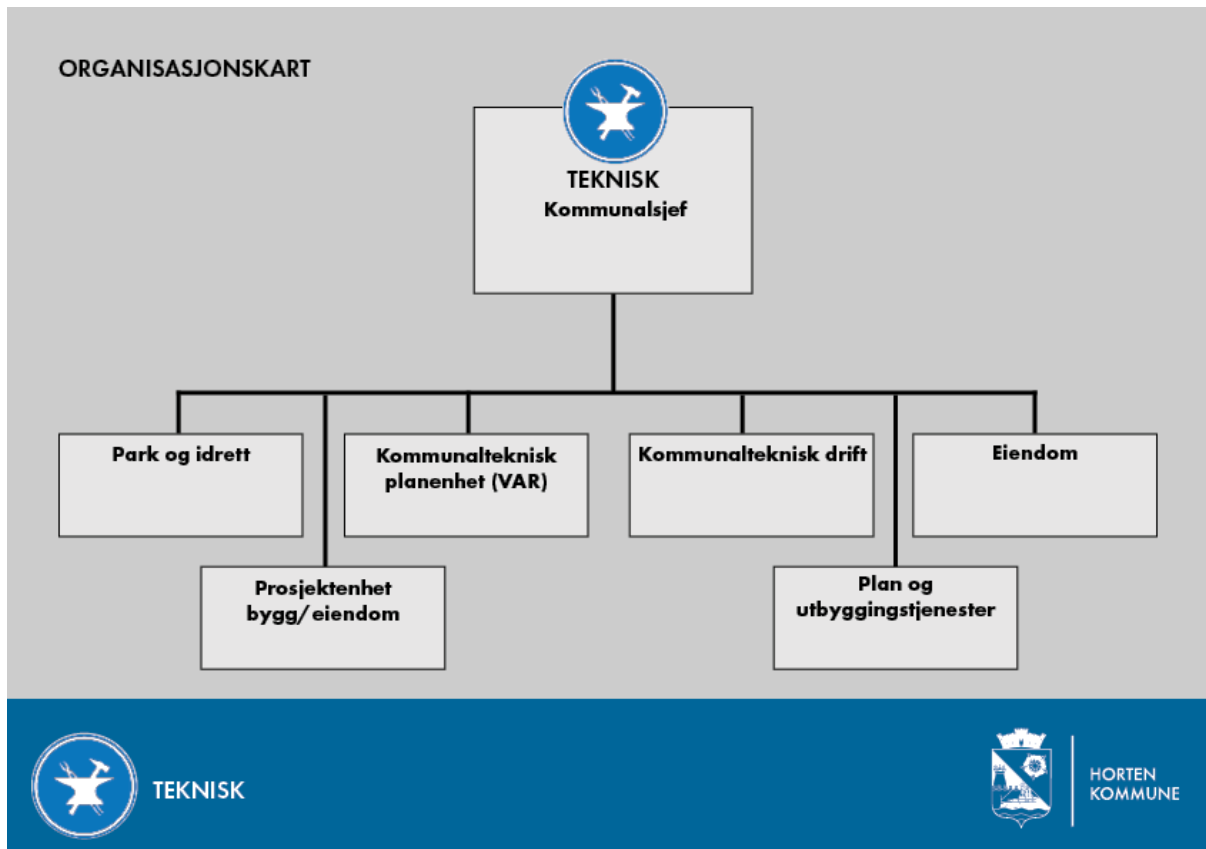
ORGANISASJONSKART

TEKNISK
Kommunalsjef

Park og idrett

Kommunalteknisk planenhet (VAR)

Kommunalteknisk drift

Eiendom

Prosjektenhet bygg/ eiendom

Plan og utbyggingstjenester

TEKNISK

HORTEN
KOMMUNE